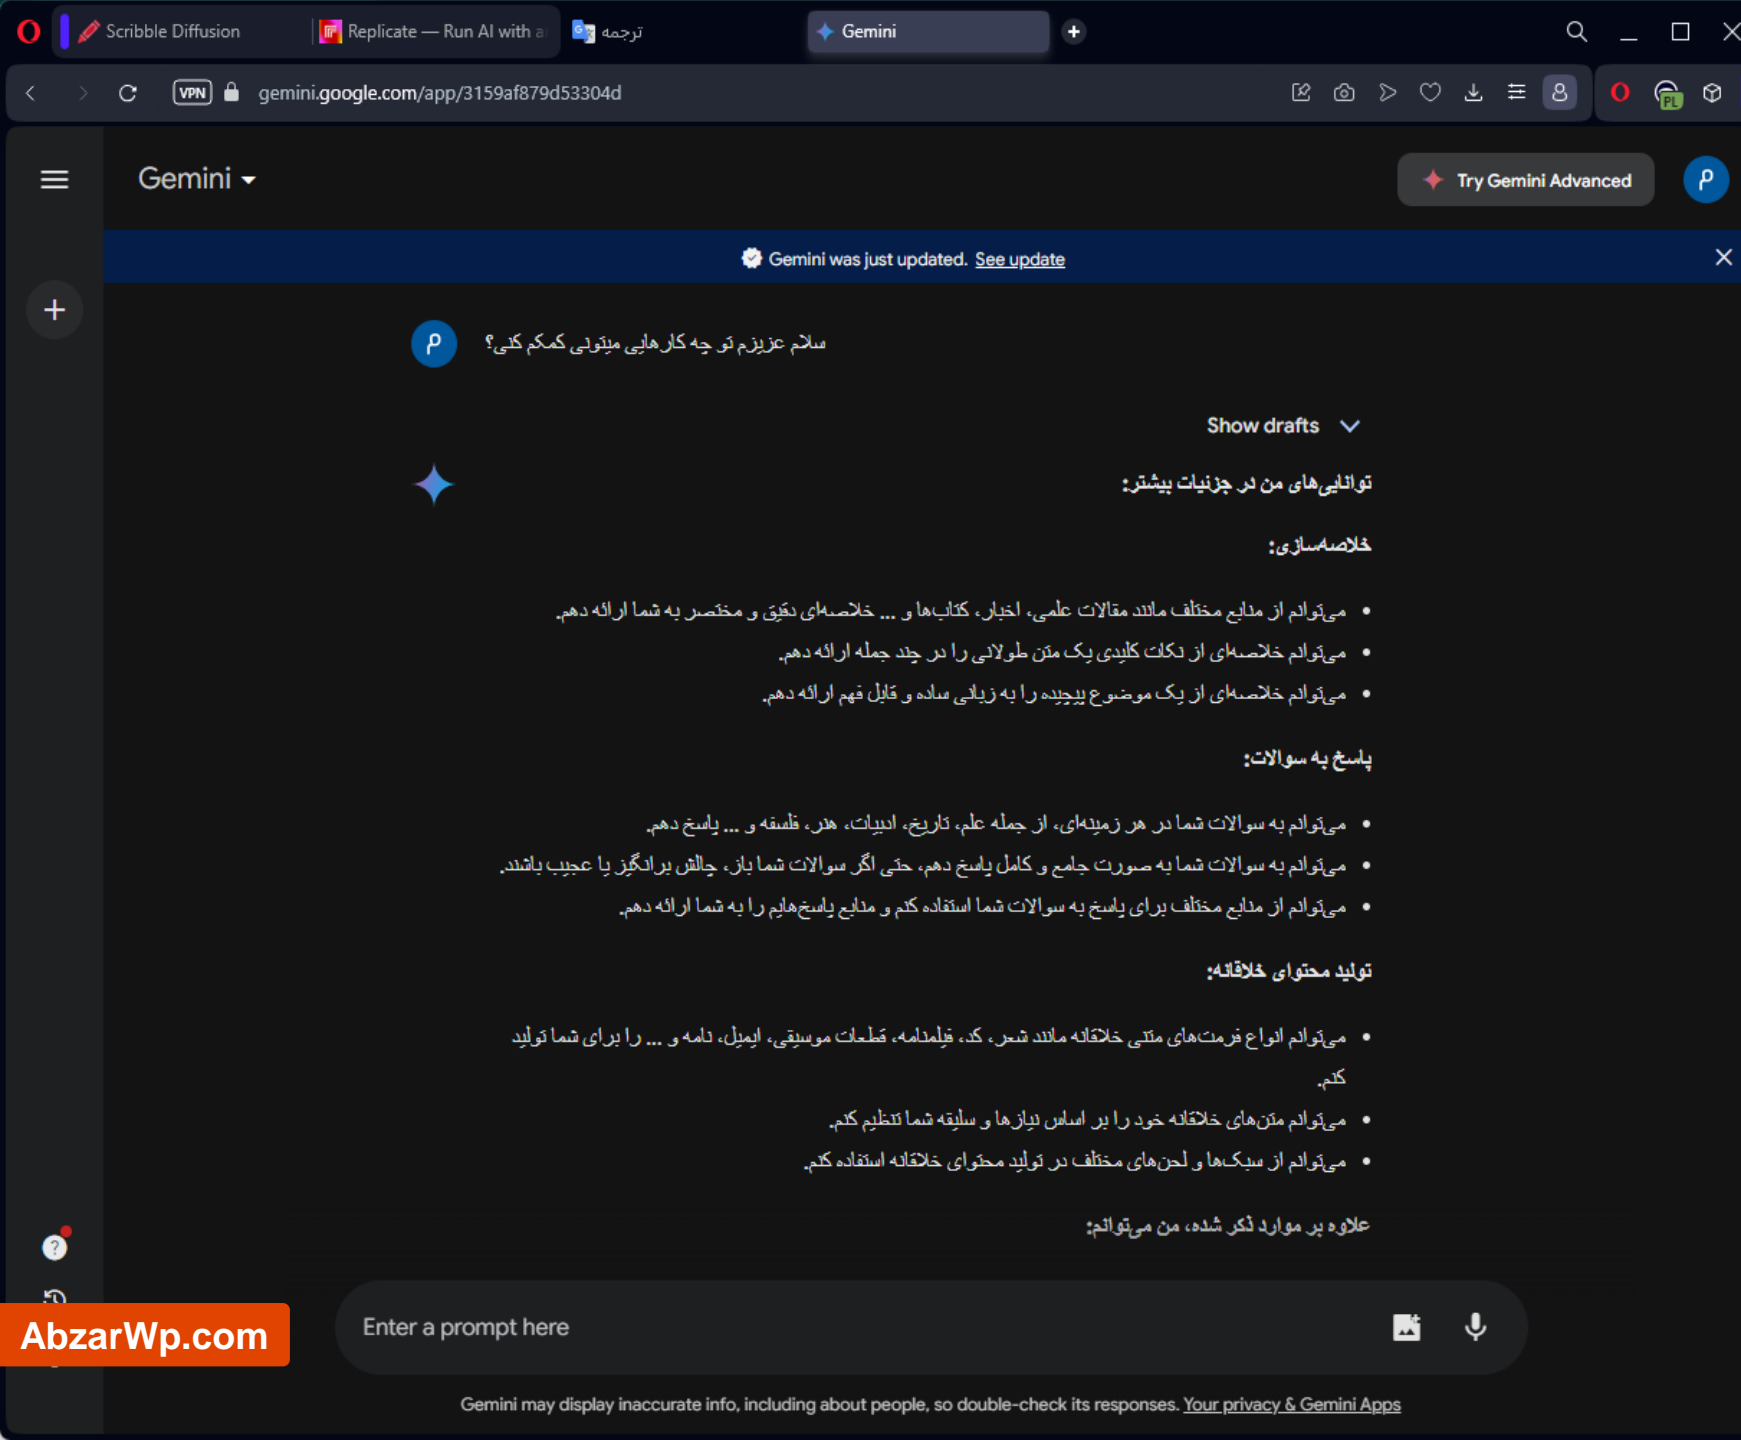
Scribble Diffusion | Replicate — Run AI with a | ترجمه | Gemini

gemini.google.com/app/3159af879d53304d

Gemini

Try Gemini Advanced

Gemini was just updated. See update

سلام عزیزم تو چه کارهایی میتونی کمکم کنی؟

Show drafts

توانایی‌های من در جزئیات بیشتر:

خلاصه‌سازی:

- می‌توانم از منابع مختلف مانند مقالات علمی، اخبار، کتاب‌ها و ... خلاصه‌ای دقیق و مختصر به شما ارائه دهم.
- می‌توانم خلاصه‌ای از نکات کلیدی یک متن طولانی را در چند جمله ارائه دهم.
- می‌توانم خلاصه‌ای از یک موضوع پیچیده را به زبانی ساده و قابل فهم ارائه دهم.

پاسخ به سوالات:

- می‌توانم به سوالات شما در هر زمینه‌ای، از جمله علم، تاریخ، ادبیات، هنر، فلسفه و ... پاسخ دهم.
- می‌توانم به سوالات شما به صورت جامع و کامل پاسخ دهم، حتی اگر سوالات شما باز، چالش برانگیز یا عجیب باشند.
- می‌توانم از منابع مختلف برای پاسخ به سوالات شما استفاده کنم و منابع پاسخ‌هایم را به شما ارائه دهم.

تولید محتوای خلاقانه:

- می‌توانم انواع فرمت‌های متنی خلاقانه مانند شعر، کد، فیلمنامه، قطعات موسیقی، ایمیل، نامه و ... را برای شما تولید کنم.
- می‌توانم متن‌های خلاقانه خود را بر اساس نیازها و سلیقه شما تنظیم کنم.
- می‌توانم از سبک‌ها و لحن‌های مختلف در تولید محتوای خلاقانه استفاده کنم.

علاوه بر موارد ذکر شده، من می‌توانم:

AbzarWp.com

Enter a prompt here

Gemini may display inaccurate info, including about people, so double-check its responses. Your privacy & Gemini Apps